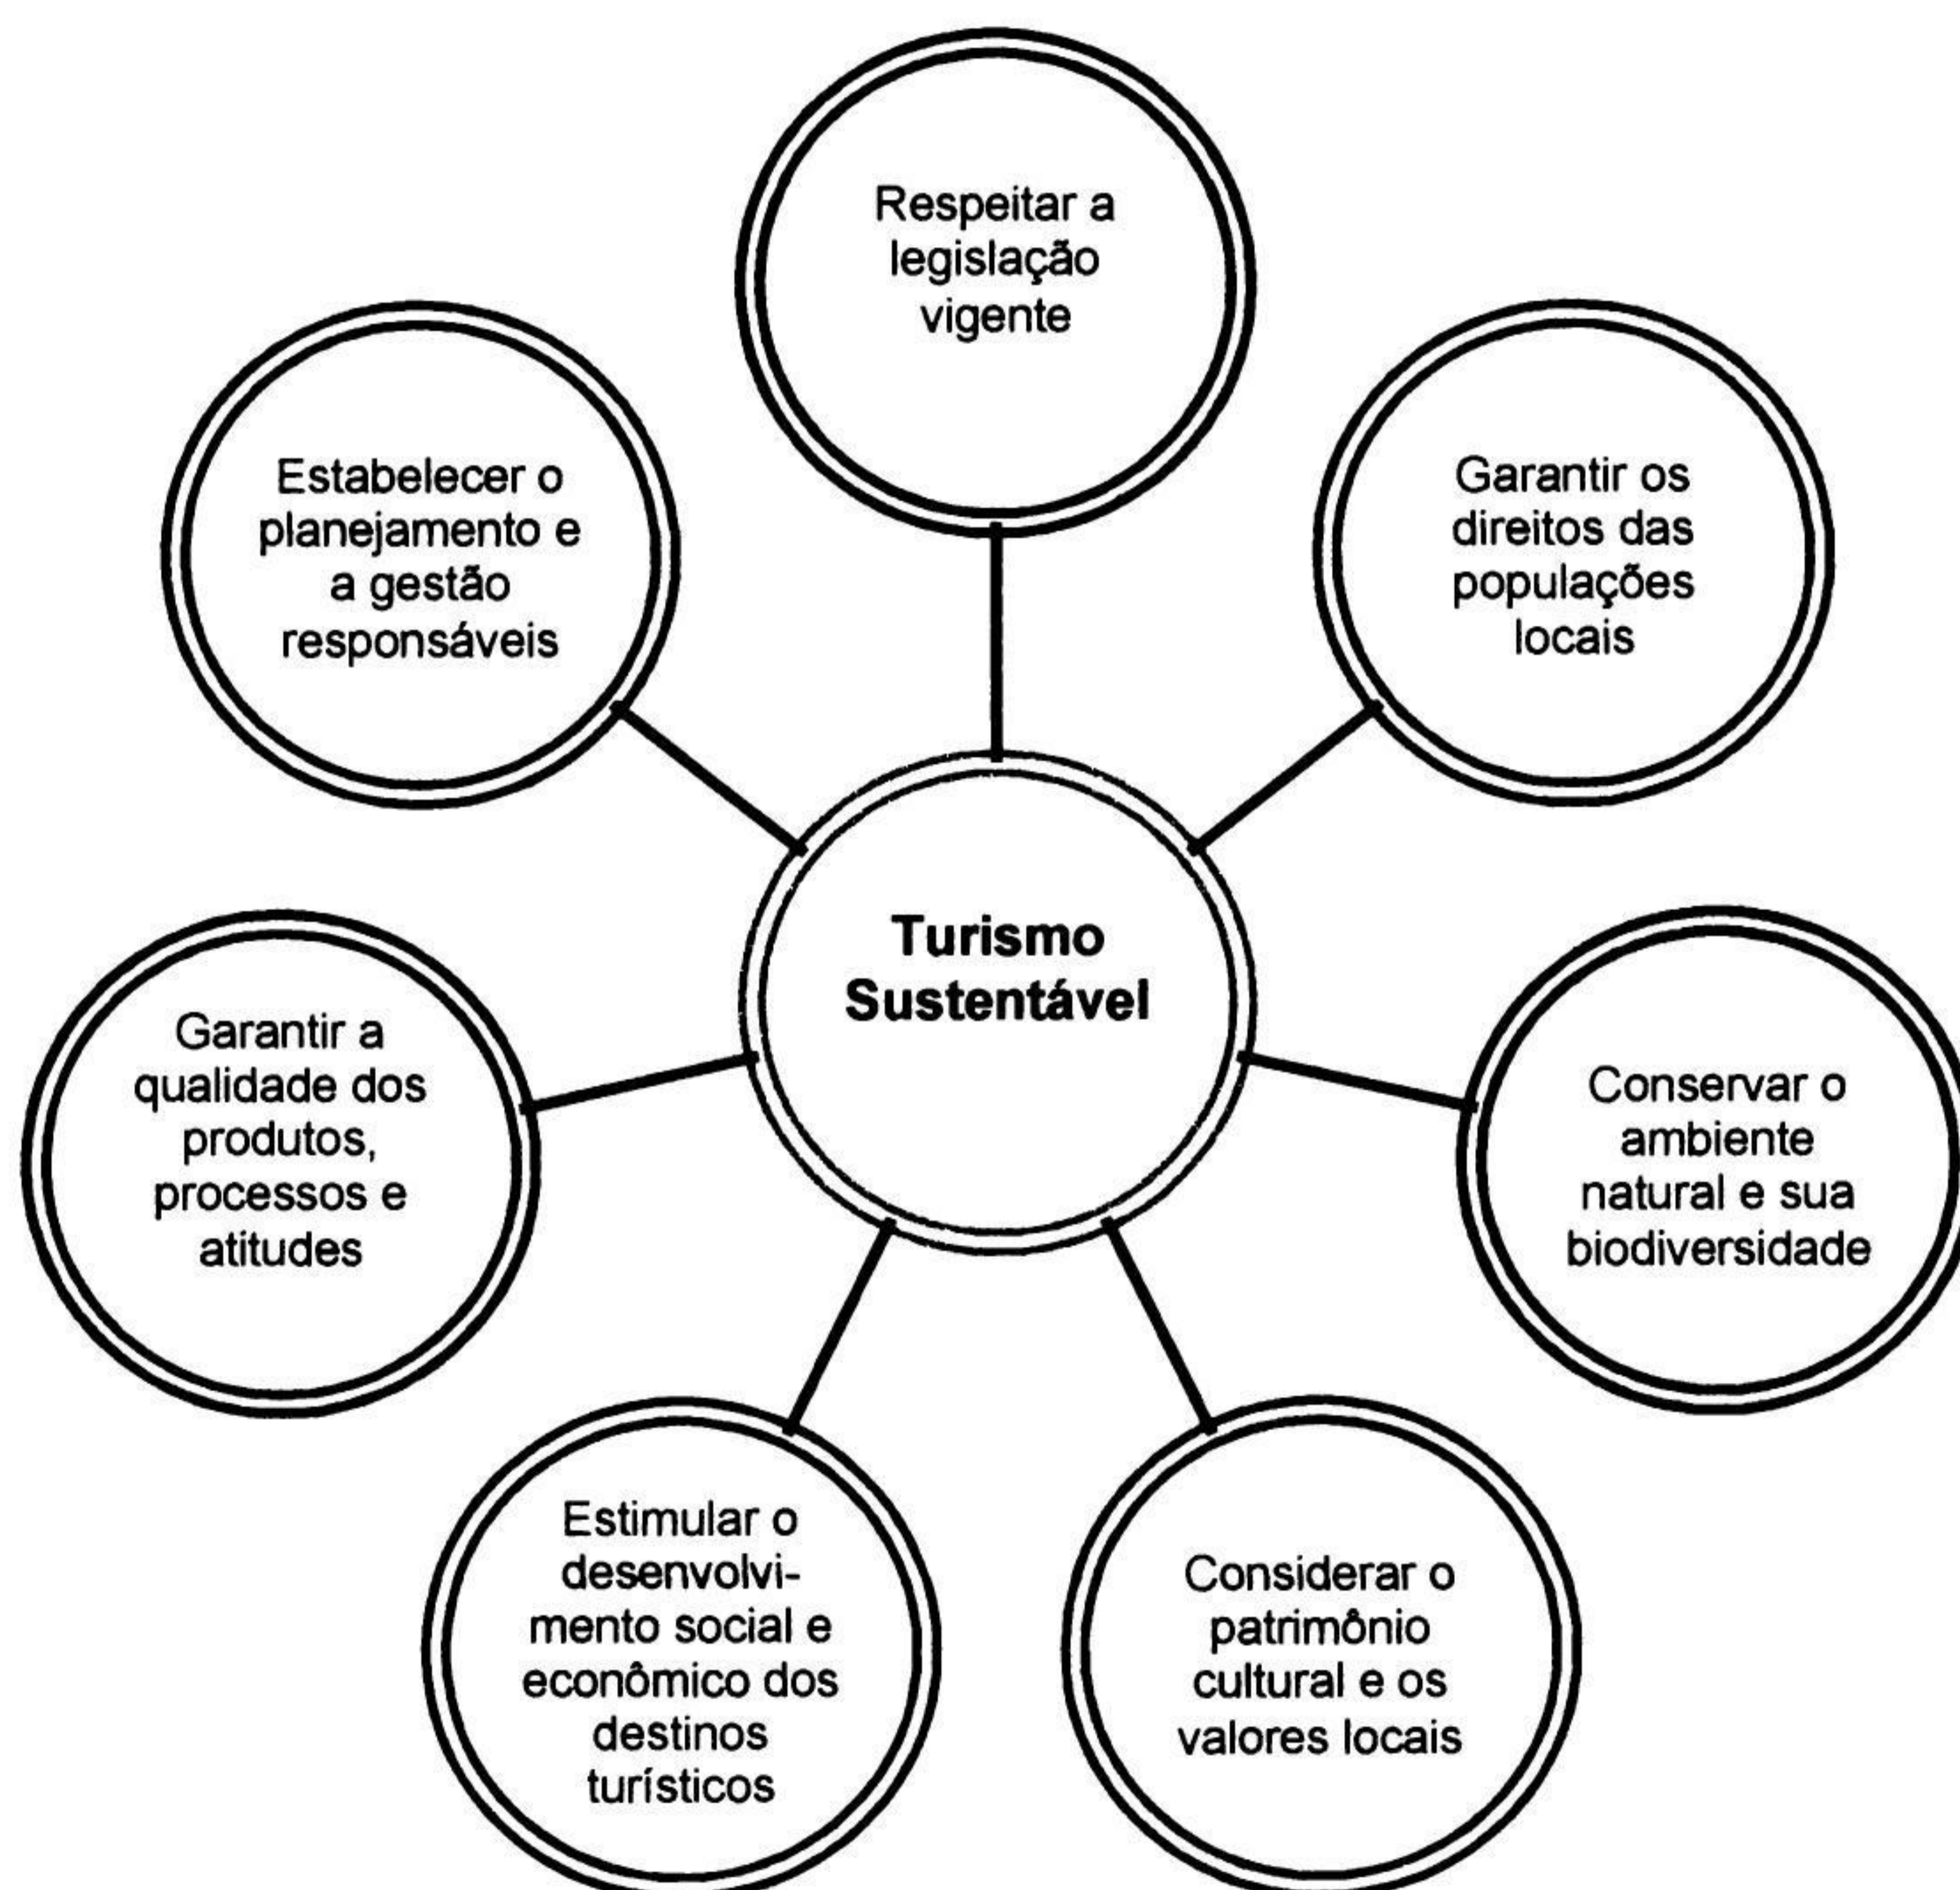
Respeitar a legislação vigente

Estabelecer o planejamento e a gestão responsáveis

Garantir os direitos das populações locais

Turismo Sustentável

Garantir a qualidade dos produtos, processos e atitudes

Conservar o ambiente natural e sua biodiversidade

Estimular o desenvolvimento social e econômico dos destinos turísticos

Considerar o patrimônio cultural e os valores locais